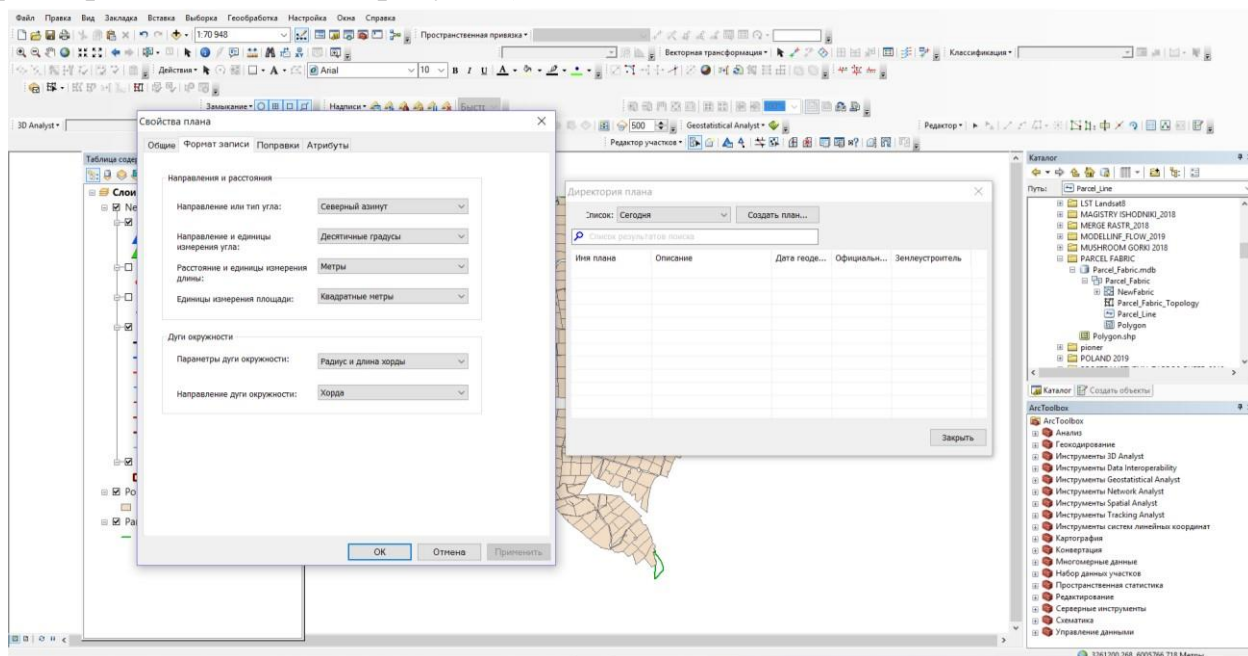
Файл Правка Вид Закладка Вставка Выборка Геообработка Настройка Окна Справка

1:70 948

Пространственная привязка

Векторная трансформация

Классификация

Действия

Arial

10

Замыкание

Надписи

Быстр

3D Analyst

Geostatistical Analyst

Редактор

Редактор участков

500

Таблица содер

Слои

Ne

Po

Pa

Свойства плана

Общие Формат записи Поправки Атрибуты

Направления и расстояния

Направление или тип угла: Северный азимут

Направление и единицы измерения угла: Десятичные градусы

Расстояние и единицы измерения длины: Метры

Единицы измерения площади: Квадратные метры

Дуги окружности

Параметры дуги окружности: Радиус и длина хорды

Направление дуги окружности: Хорда

OK Отмена Применить

Директория плана

Список: Сегодня

Создать план...

Список результатов поиска

| Имя плана | Описание | Дата геоде... | Официальн... | Землеустроитель |
|---|---|---|---|---|

Закрыть

Каталог

Путь: Parcel_Line

LST Landsat8
MAGISTRY ISHODNIKI_2018
MERGE RASTR_2018
MODELLINF_FLOW_2019
MUSHROOM GORKI 2018
PARCEL FABRIC
Parcel_Fabric.mdb
Parcel_Fabric
NewFabric
Parcel_Fabric_Topology
Parcel_Line
Polygon
Polygon.shp
pioner
POLAND 2019

Каталог Создать объекты

ArcToolbox

ArcToolbox
Анализ
Геокодирование
Инструменты 3D Analyst
Инструменты Data Interoperability
Инструменты Geostatistical Analyst
Инструменты Network Analyst
Инструменты Spatial Analyst
Инструменты Tracking Analyst
Инструменты систем линейных координат
Картография
Конвертация
Многомерные данные
Набор данных участков
Пространственная статистика
Редактирование
Серверные инструменты
Схематика
Управление данными

3261200,268 6005766,718 Метры